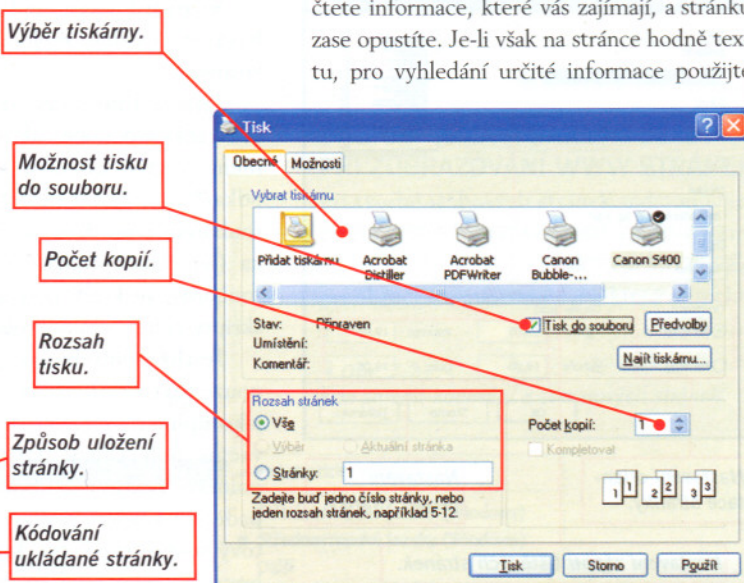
čtete informace, které vás zajímají, a stránku zase opustíte. Je-li však na stránce hodně tex tu, pro vyhledání určité informace použijte

Výběr tiskárny.

Možnost tisku do souboru.

Počet kopií.

Rozsah tisku.

Způsob uložení stránky.

Kódování ukládané stránky.

Tisk

Obecné | Možnosti

Vybrat tiskárnu

Přidat tiskárnu | Acrobat Distiller | Acrobat PDFWriter | Canon Bubble-... | Canon S400

Stav: Připraven
Umístění:
Komentář:

Tisk do souboru | Předvolby

Najít tiskárnu...

Rozsah stránek
Vše
Výběr
Aktuální stránka
Stránky: 1

Zadejte buď jedno číslo stránky, nebo jeden rozsah stránek, například 5-12.

Počet kopií: 1

Kompletovat

1 1 2 2 3 3

Tisk | Storno | Použít